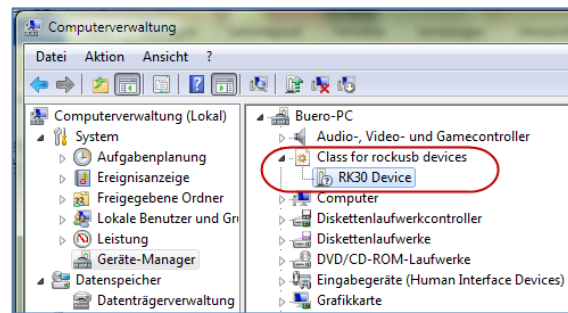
Computerverwaltung

Datei Aktion Ansicht ?

Computerverwaltung (Lokal)
System
Aufgabenplanung
Ereignisanzeige
Freigegebene Ordner
Lokale Benutzer und Gr
Leistung
Geräte-Manager
Datenspeicher
Datenträgerverwaltung

Buero-PC
Audio-, Video- und Gamecontroller
Class for rockusb devices
RK30 Device
Computer
Diskettenlaufwerkcontroller
Diskettenlaufwerke
DVD/CD-ROM-Laufwerke
Eingabegeräte (Human Interface Devices)
Grafikkarte